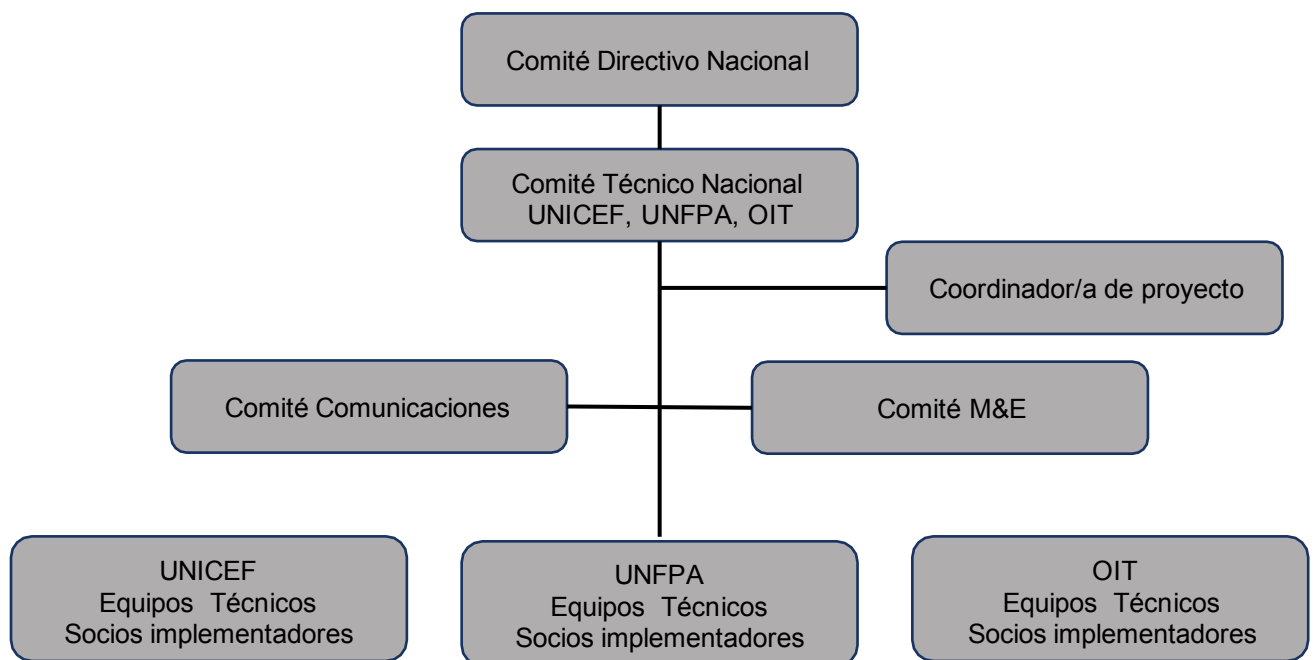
Comité Directivo Nacional

Comité Técnico Nacional
UNICEF, UNFPA, OIT

Coordinador/a de proyecto

Comité Comunicaciones

Comité M&E

UNICEF
Equipos Técnicos
Socios implementadores

UNFPA
Equipos Técnicos
Socios implementadores

OIT
Equipos Técnicos
Socios implementadores